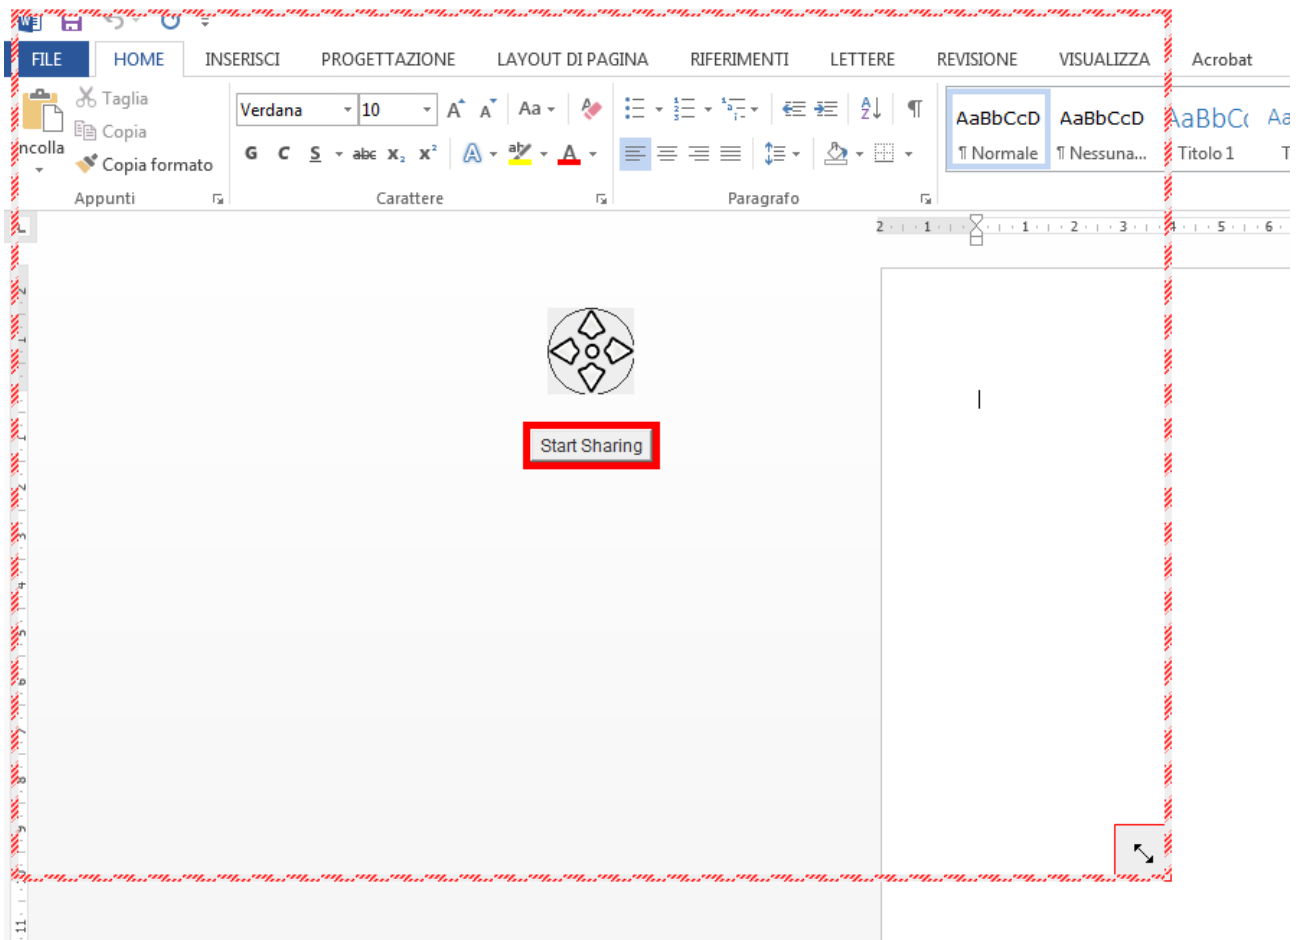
FILE
HOME
INSERISCI
PROGETTAZIONE
LAYOUT DI PAGINA
RIFERIMENTI
LETTERE
REVISIONE
VISUALIZZA
Acrobat

ncolla
Taglia
Copia
Copia formato
Appunti

Verdana
10
A A
Aa
G C S abc $x_2$ $x^2$
Carattere

Paragrafo

AaBbCcD
¶ Normale
AaBbCcD
¶ Nessuna...
AaBbC
Titolo 1
Aa
T

2 · 1 · · 1 · 2 · 3 · 4 · 5 · 6

Start Sharing